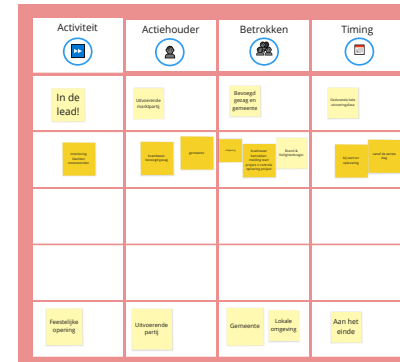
| Activiteit | Actiehouder | Betrokken | Timing |
|---|---|---|---|
| In de lead! | Uitvoerende marktpartij | Bevoegd gezag en gemeente | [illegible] |
| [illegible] | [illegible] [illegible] | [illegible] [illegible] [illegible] | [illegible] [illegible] |
| | | | |
| | | | |
| Feestelijke opening | Uitvoerende partij | Gemeente Lokale omgeving | Aan het einde |